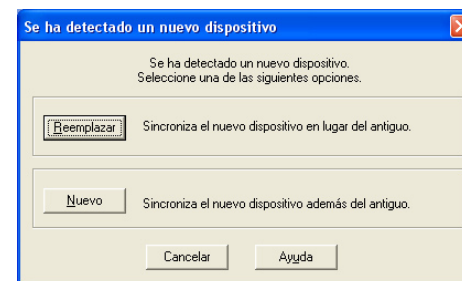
Se ha detectado un nuevo dispositivo

Se ha detectado un nuevo dispositivo.
Seleccione una de las siguientes opciones.

Reemplazar Sincroniza el nuevo dispositivo en lugar del antiguo.

Nuevo Sincroniza el nuevo dispositivo además del antiguo.

Cancelar Ayuda